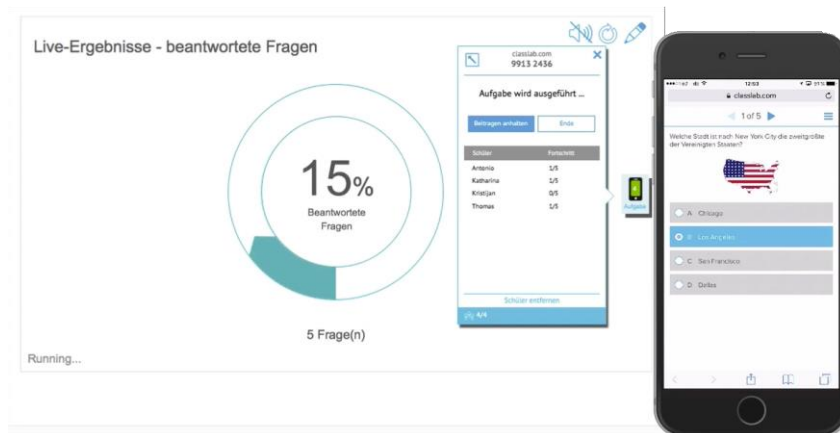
Live-Ergebnisse - beantwortete Fragen

15%
Beantwortete Fragen

5 Frage(n)

Running...

classlab.com
9913 2436

Aufgabe wird ausgeführt ...

Beitragen anhalten
Ende

| Schüler | Fortschritt |
|---|---|
| Antonio | 1/5 |
| Katharina | 1/5 |
| Kristijan | 0/5 |
| Thomas | 1/5 |

Schüler entfernen

4/4

Aufgabe

12:53
classlab.com

1 of 5

Welche Stadt ist nach New York City die zweitgrößte der Vereinigten Staaten?

A Chicago
B Los Angeles
C San Francisco
D Dallas